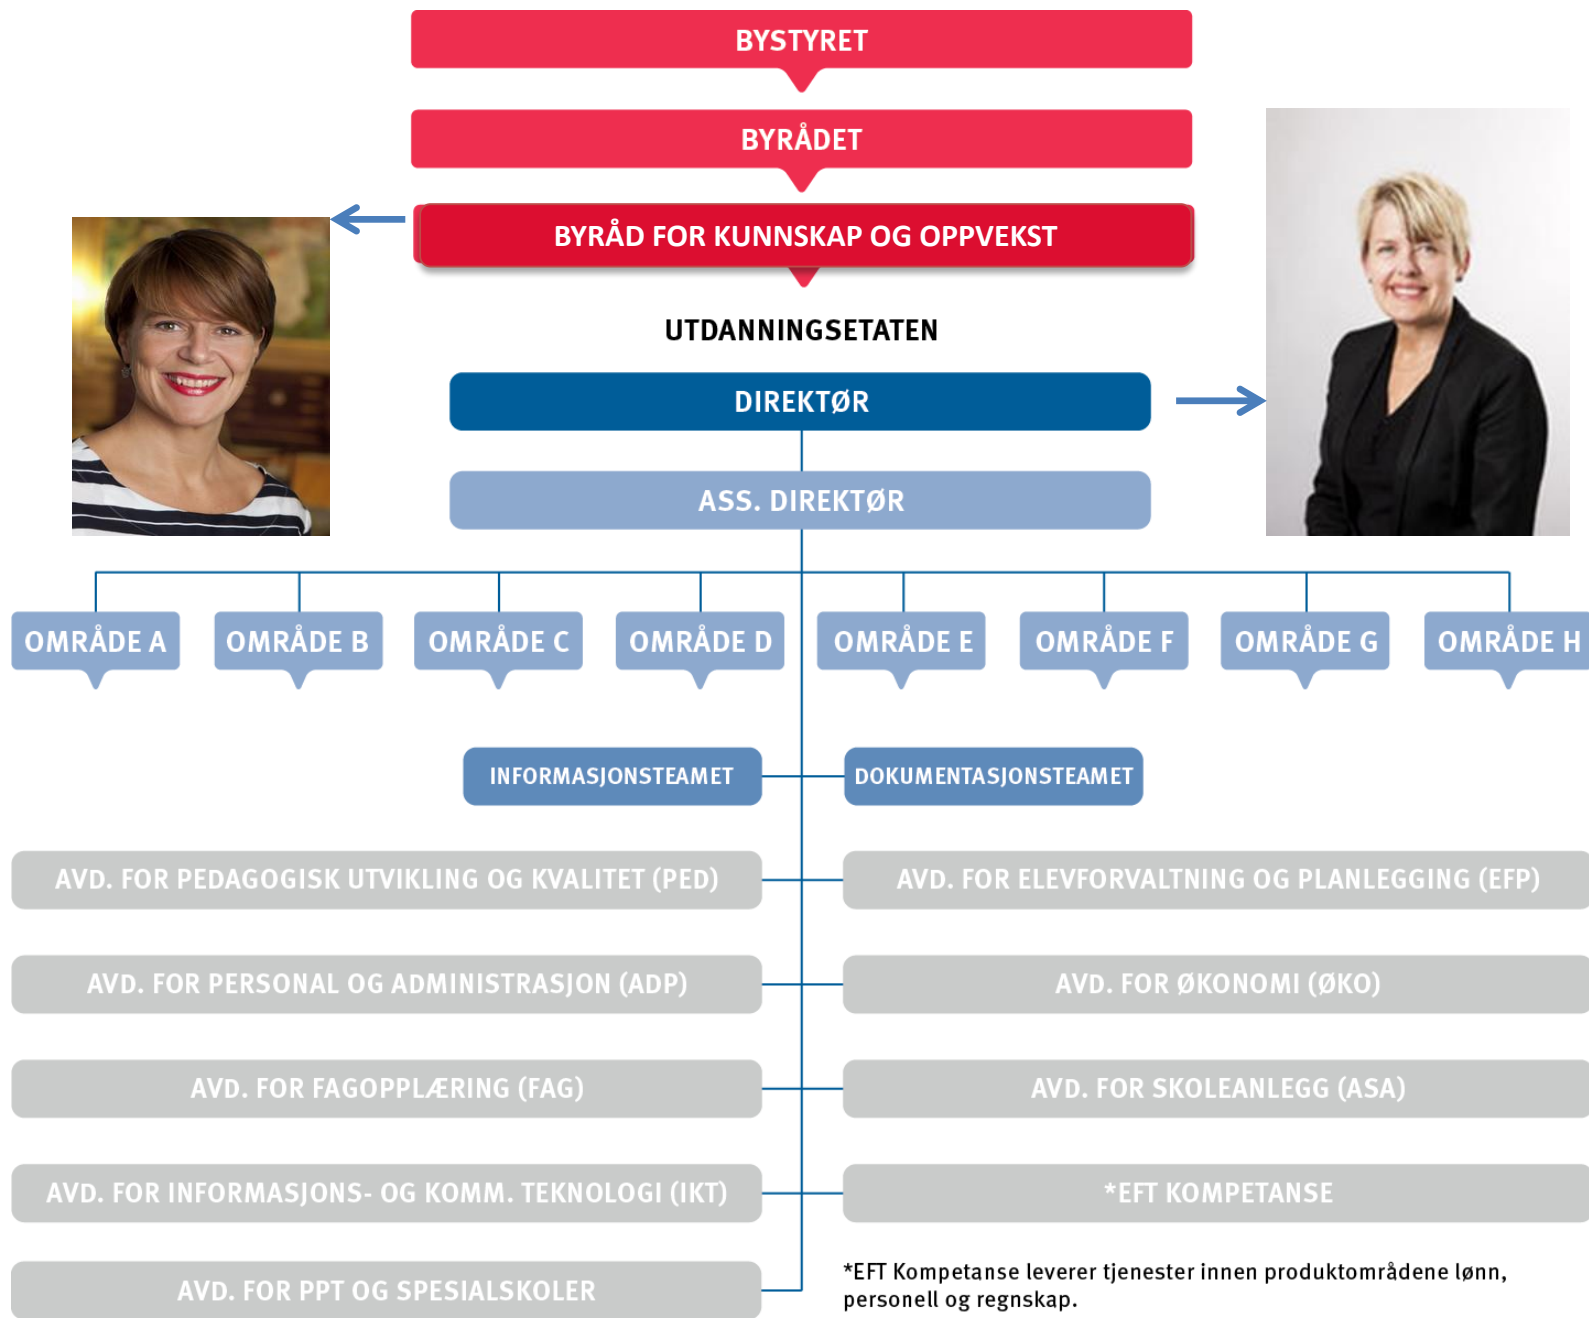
BYSTYRET

BYRÅDET

BYRÅD FOR KUNNSKAP OG OPPVEKST

UTDANNINGSETATEN

DIREKTØR

ASS. DIREKTØR

OMRÅDE A

OMRÅDE B

OMRÅDE C

OMRÅDE D

OMRÅDE E

OMRÅDE F

OMRÅDE G

OMRÅDE H

INFORMASJONSTEAMET

DOKUMENTASJONSTEAMET

AVD. FOR PEDAGOGISK UTVIKLING OG KVALITET (PED)

AVD. FOR ELEVFORVALTNING OG PLANLEGGING (EFP)

AVD. FOR PERSONAL OG ADMINISTRASJON (ADP)

AVD. FOR ØKONOMI (ØKO)

AVD. FOR FAGOPPLÆRING (FAG)

AVD. FOR SKOLEANLEGG (ASA)

AVD. FOR INFORMASJONS- OG KOMM. TEKNOLOGI (IKT)

*EFT KOMPETANSE

AVD. FOR PPT OG SPESIALSKOLER

*EFT Kompetanse leverer tjenester innen produktområdene lønn, personell og regnskap.